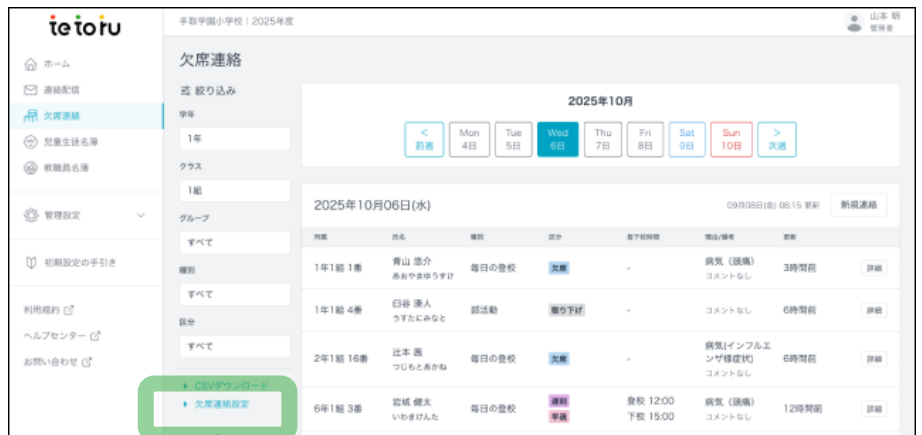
tetoru

手取学園小学校｜2025年度

山本 明
管理者

ホーム
連絡配信
欠席連絡
児童生徒名簿
教職員名簿
管理設定
初期設定の手引き
利用規約
ヘルプセンター
お問い合わせ

欠席連絡

絞り込み
学年
1年
クラス
1組
グループ
すべて
種別
すべて
区分
すべて

CSVダウンロード
欠席連絡設定

2025年10月

| < 前週 | Mon 4日 | Tue 5日 | Wed 6日 | Thu 7日 | Fri 8日 | Sat 9日 | Sun 10日 | > 次週 |
|---|---|---|---|---|---|---|---|---|

2025年10月06日(水)
09月08日(水) 08:15 更新
新規連絡

| 所属 | 氏名 | 種別 | 区分 | 登下校時間 | 理由/備考 | 更新 | |
|---|---|---|---|---|---|---|---|
| 1年1組 1番 | 青山 悠介 あおやまゆうすけ | 毎日の登校 | 欠席 | - | 病気（頭痛） コメントなし | 3時間前 | 詳細 |
| 1年1組 4番 | 臼谷 湊人 うすたにみなと | 部活動 | 繰り下げ | - | コメントなし | 6時間前 | 詳細 |
| 2年1組 16番 | 辻本 茜 つじもとあかね | 毎日の登校 | 欠席 | - | 病気(インフルエンザ様症状) コメントなし | 6時間前 | 詳細 |
| 6年1組 3番 | 岩城 健太 いわきけんた | 毎日の登校 | 遅刻 早退 | 登校 12:00 下校 15:00 | 病気（頭痛） コメントなし | 12時間前 | 詳細 |